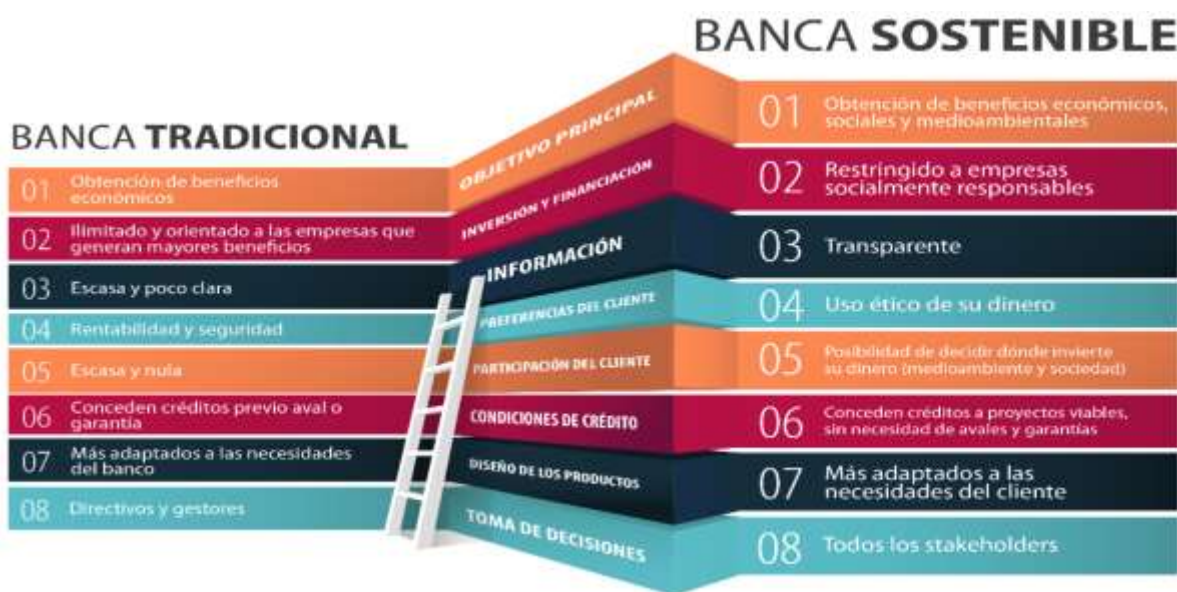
BANCA SOSTENIBLE

BANCA TRADICIONAL

01 Obtención de beneficios económicos

02 Ilimitado y orientado a las empresas que generan mayores beneficios

03 Escasa y poco clara

04 Rentabilidad y seguridad

05 Escasa y nula

06 Conceden créditos previo aval o garantía

07 Más adaptados a las necesidades del banco

08 Directivos y gestores

OBJETIVO PRINCIPAL

INVERSIÓN Y FINANCIACIÓN

INFORMACIÓN

PREFERENCIAS DEL CLIENTE

PARTICIPACIÓN DEL CLIENTE

CONDICIONES DE CRÉDITO

DISEÑO DE LOS PRODUCTOS

TOMA DE DECISIONES

01 Obtención de beneficios económicos, sociales y medioambientales

02 Restringido a empresas socialmente responsables

03 Transparente

04 Uso ético de su dinero

05 Posibilidad de decidir dónde invierte su dinero (medioambiente y sociedad)

06 Conceden créditos a proyectos viables, sin necesidad de avales y garantías

07 Más adaptados a las necesidades del cliente

08 Todos los stakeholders